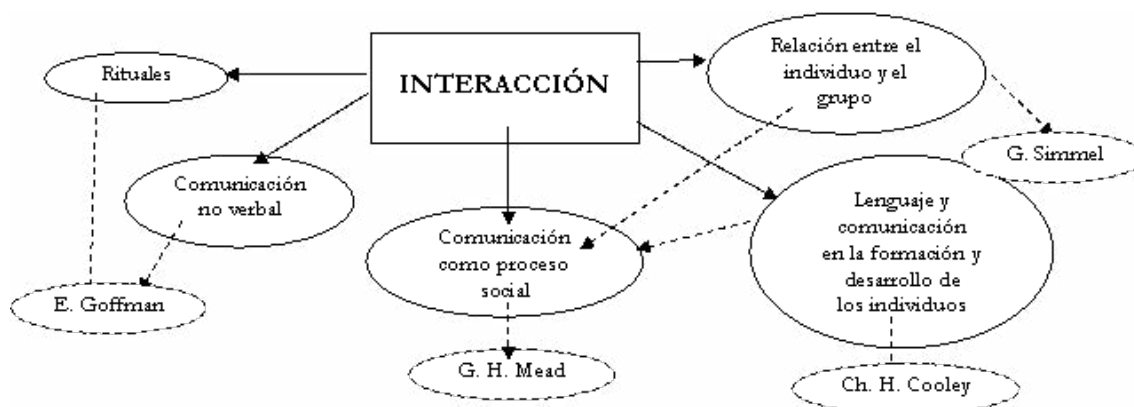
INTERACCIÓN

Rituales

Relación entre el individuo y el grupo

G. Simmel

Comunicación no verbal

Comunicación como proceso social

Lenguaje y comunicación en la formación y desarrollo de los individuos

E. Goffman

G. H. Mead

Ch. H. Cooley